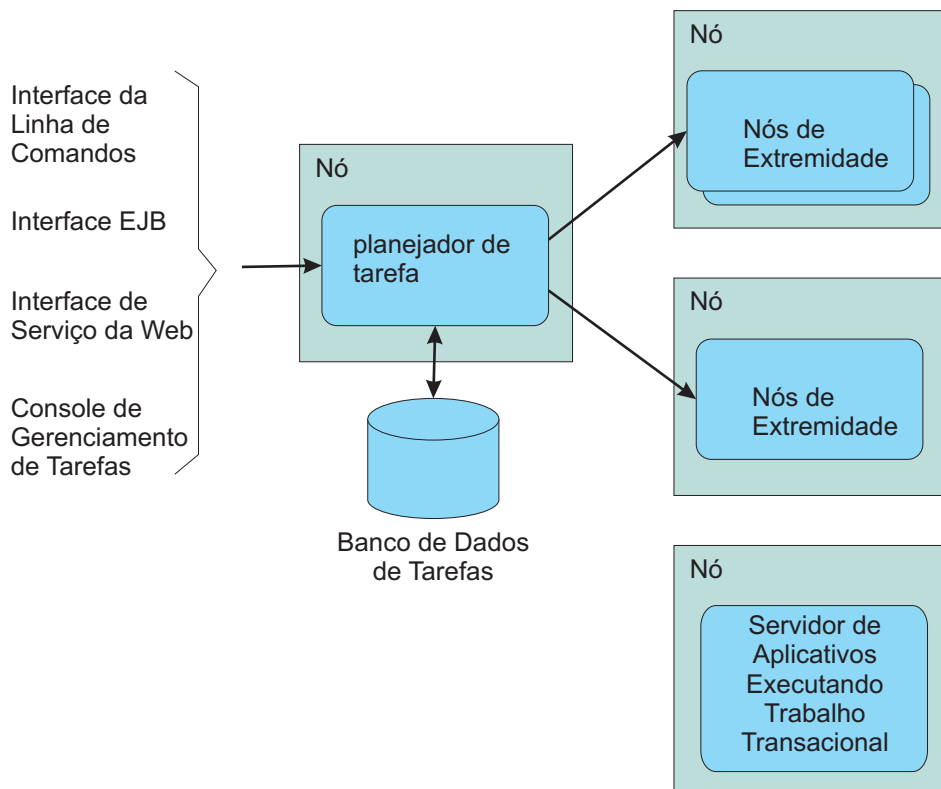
Interface da Linha de Comandos

Interface EJB

Interface de Serviço da Web

Console de Gerenciamento de Tarefas

Nó

planejador de tarefa

Banco de Dados de Tarefas

Nó

Nós de Extremidade

Nó

Nós de Extremidade

Nó

Servidor de Aplicativos Executando Trabalho Transacional